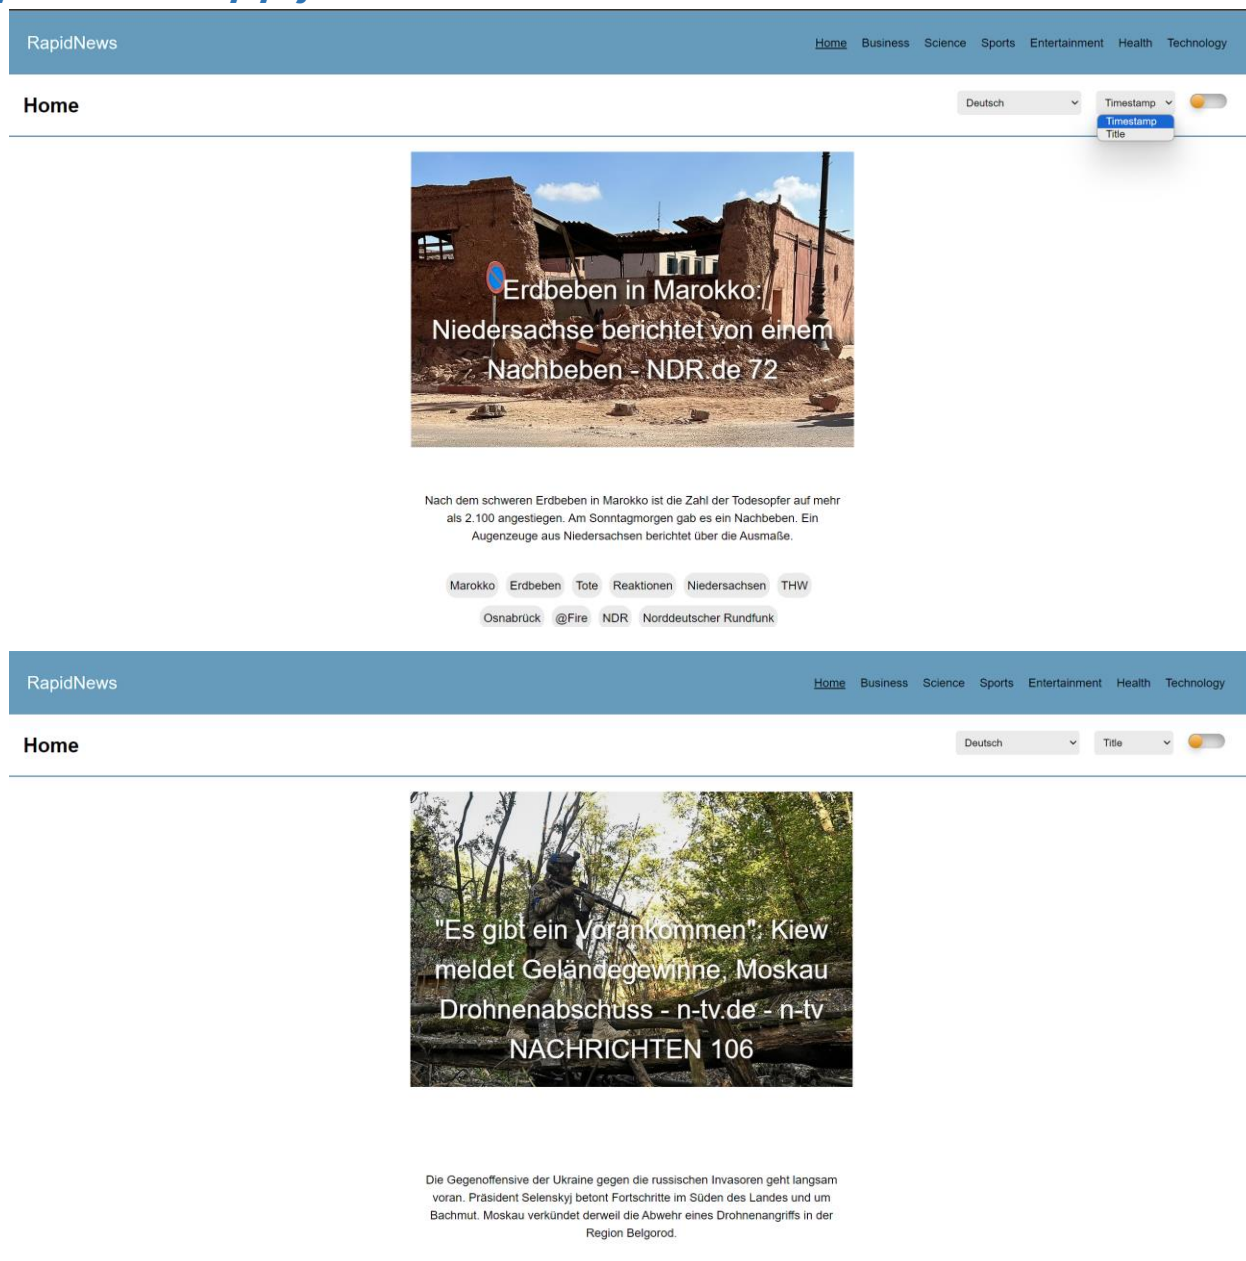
RapidNews

Home Business Science Sports Entertainment Health Technology

Home

Deutsch

Timestamp

Timestamp
Title

Erdbeben in Marokko: Niedersachse berichtet von einem Nachbeben - NDR.de 72

Nach dem schweren Erdbeben in Marokko ist die Zahl der Todesopfer auf mehr als 2.100 angestiegen. Am Sonntagmorgen gab es ein Nachbeben. Ein Augenzeuge aus Niedersachsen berichtet über die Ausmaße.

Marokko Erdbeben Tote Reaktionen Niedersachsen THW Osnabrück @Fire NDR Norddeutscher Rundfunk

RapidNews

Home Business Science Sports Entertainment Health Technology

Home

Deutsch

Title

"Es gibt ein Vorankommen": Kiew meldet Geländegewinne, Moskau Drohnenabschuss - n-tv.de - n-tv NACHRICHTEN 106

Die Gegenoffensive der Ukraine gegen die russischen Invasoren geht langsam voran. Präsident Selenskyj betont Fortschritte im Süden des Landes und um Bachmut. Moskau verkündet derweil die Abwehr eines Drohnenangriffs in der Region Belgorod.